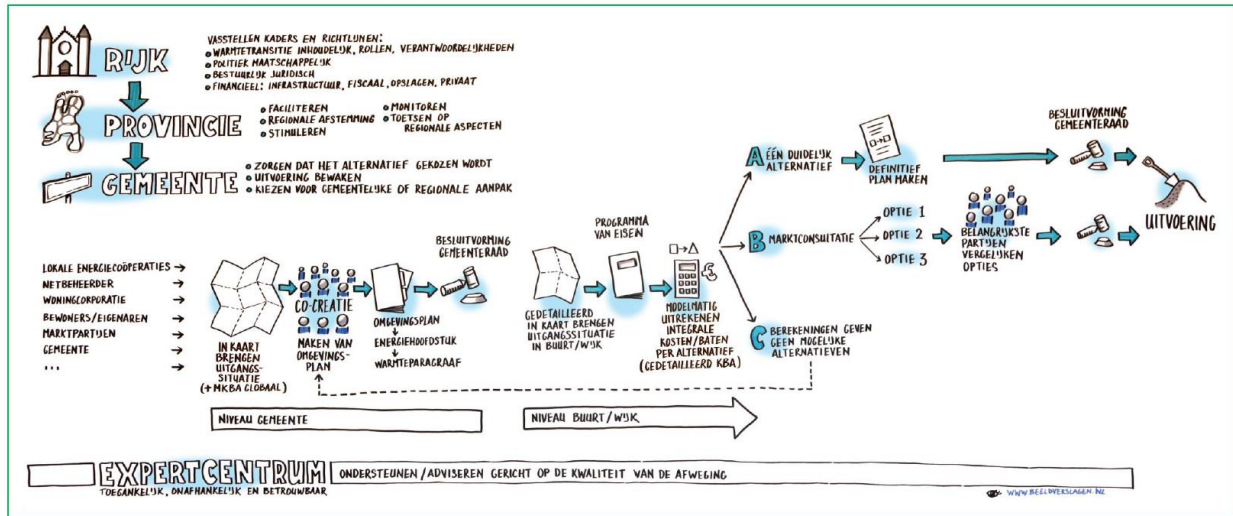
RIJK

VASTSTELLEN KADERS EN RICHTLIJNEN:
• WARMTETRANSITIE INHOUDELIJK, ROLLEN, VERANTWOORDELIJKHEDEN
• POLITIEK MAATSCHAPPELIJK
• BESTUURLIJK JURIDISCH
• FINANCIEEL: INFRASTRUCTUUR, FISCAAL, OPSLAGEN, PRIVAAT

PROVINCIE

• FACILITEREN
• REGIONALE AFSTEMMING
• STIMULEREN
• MONITOREN
• TOETSEN OP REGIONALE ASPECTEN

GEMEENTE

• ZORGEN DAT HET ALTERNATIEF GEKOZEN WORDT
• UITVOERING BEWAKEN
• KIEZEN VOOR GEMEENTELIJKE OF REGIONALE AANPAK

LOKALE ENERGIECOÖPERATIES →
NETBEHEERDER →
WONINGCORPORATIE →
BEWONERS/EIGENAREN →
MARKTPARTIJEN →
GEMEENTE →
... →

IN KAART BRENGEN UITGANGSSITUATIE (+MKBA GLOBAAL)

CO-CREATIE
MAKEN VAN OMGEVINGSPLAN

OMGEVINGSPLAN
↓
ENERGIEHOOFDSTUK
↓
WARMTEPARAGRAAF

BESLUITVORMING GEMEENTERAAD

GEDETAILLEERD IN KAART BRENGEN UITGANGSSITUATIE IN BUURT/WIJK

PROGRAMMA VAN EISEN

MODELMATIG UITREKENEN INTEGRALE KOSTEN/BATEN PER ALTERNATIEF (GEDETAILLEERD KBA)

A ÉÉN DUIDELIJK ALTERNATIEF
DEFINITIEF PLAN MAKEN
BESLUITVORMING GEMEENTERAAD

B MARKTCONSULTATIE
OPTIE 1
OPTIE 2
OPTIE 3
BELANGRIJKSTE PARTIJEN VERGELIJKEN OPTIES

UITVOERING

C BEREKENINGEN GEVEN GEEN MOGELIJKE ALTERNATIEVEN

NIVEAU GEMEENTE

NIVEAU BUURT/WIJK

EXPERTCENTRUM
ONDERSTEUNEN/ADVISEREN GERICHT OP DE KWALITEIT VAN DE AFWEGING
TOEGANKELIJK, ONAFHANKELIJK EN BETROUWBAAR

WWW.BEELDVERSLAGEN.NL